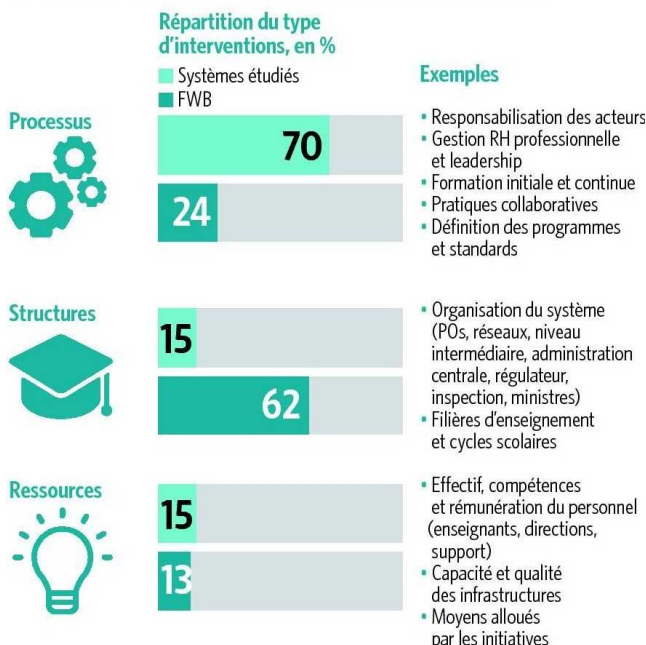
Répartition du type d'interventions, en %

Systèmes étudiés
FWB

Exemples

Processus

70

24

• Responsabilisation des acteurs
• Gestion RH professionnelle et leadership
• Formation initiale et continue
• Pratiques collaboratives
• Définition des programmes et standards

Structures

15

62

• Organisation du système (POs, réseaux, niveau intermédiaire, administration centrale, régulateur, inspection, ministres)
• Filières d'enseignement et cycles scolaires

Ressources

15

13

• Effectif, compétences et rémunération du personnel (enseignants, directions, support)
• Capacité et qualité des infrastructures
• Moyens alloués par les initiatives